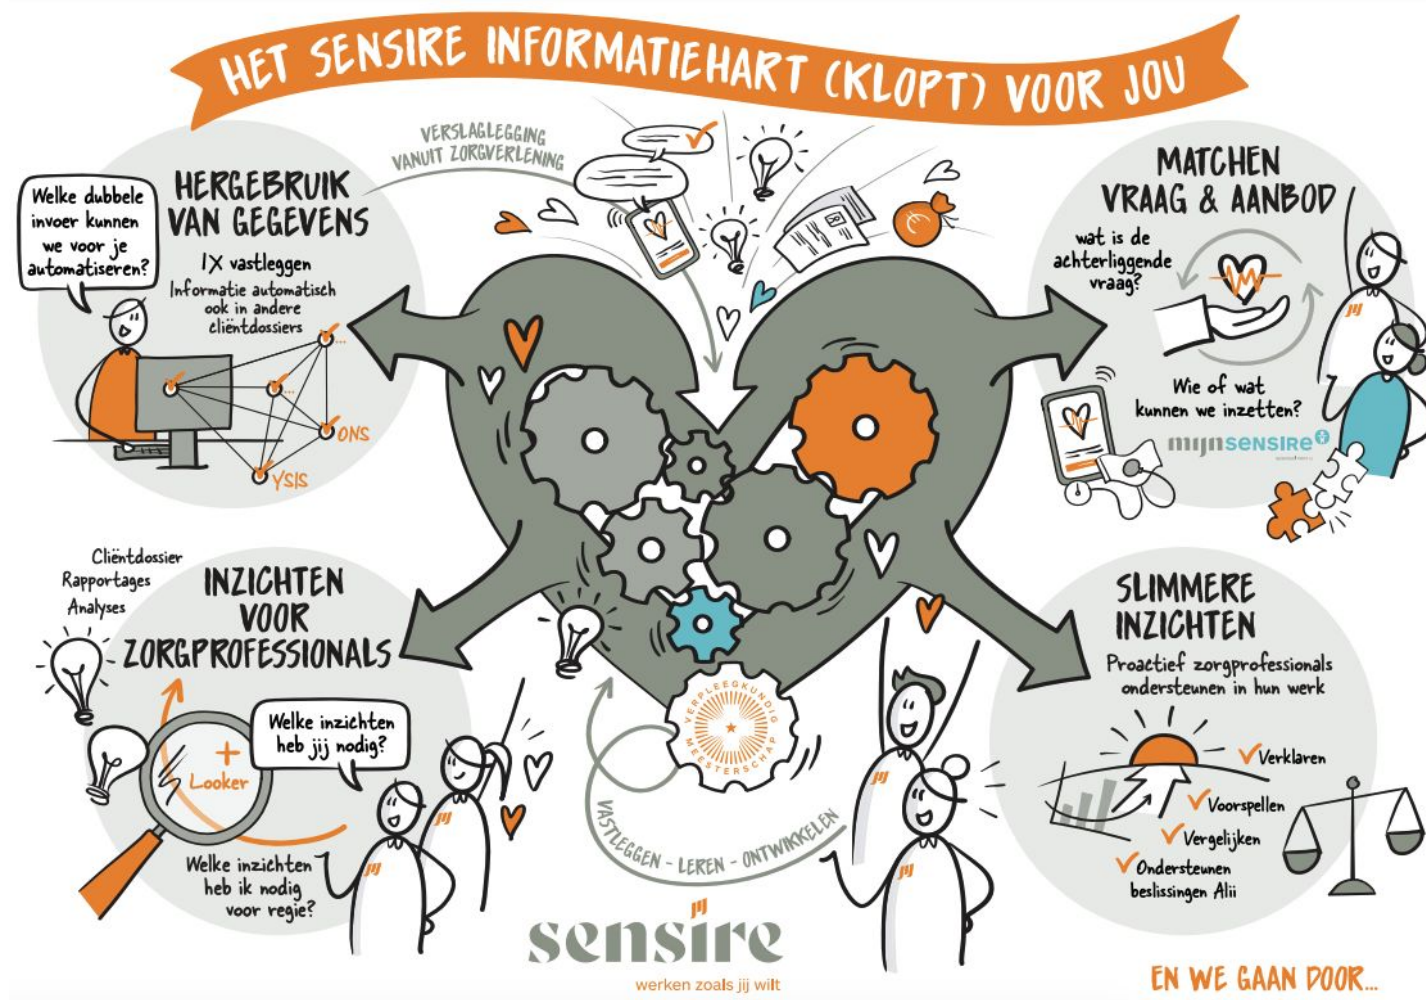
HET SENSIRE INFORMATIEHART (KLOPT) VOOR JOU

VERSLAGLEGGING VANUIT ZORGVERLENING

Welke dubbele invoer kunnen we voor je automatiseren?

HERGEBRUIK VAN GEGEVENS

1X vastleggen

Informatie automatisch ook in andere cliëntdossiers

...

...

ONS

YSIS

MATCHEN VRAAG & AANBOD

wat is de achterliggende vraag?

Wie of wat kunnen we inzetten?

mijnsensire

Cliëntdossier
Rapportages
Analyses

INZICHTEN VOOR ZORGPROFESSIONALS

Looker

Welke inzichten heb jij nodig?

Welke inzichten heb ik nodig voor regie?

VERPLEEGKUNDIG MEESTERSCHAP

VASTLEGGEN - LEREN - ONTWIKKELEN

SLIMMERE INZICHTEN

Proactief zorgprofessionals ondersteunen in hun werk

Verklaren

Voorspellen

Vergelijken

Ondersteunen beslissingen Alii

sensire
werken zoals jij wilt

EN WE GAAN DOOR...